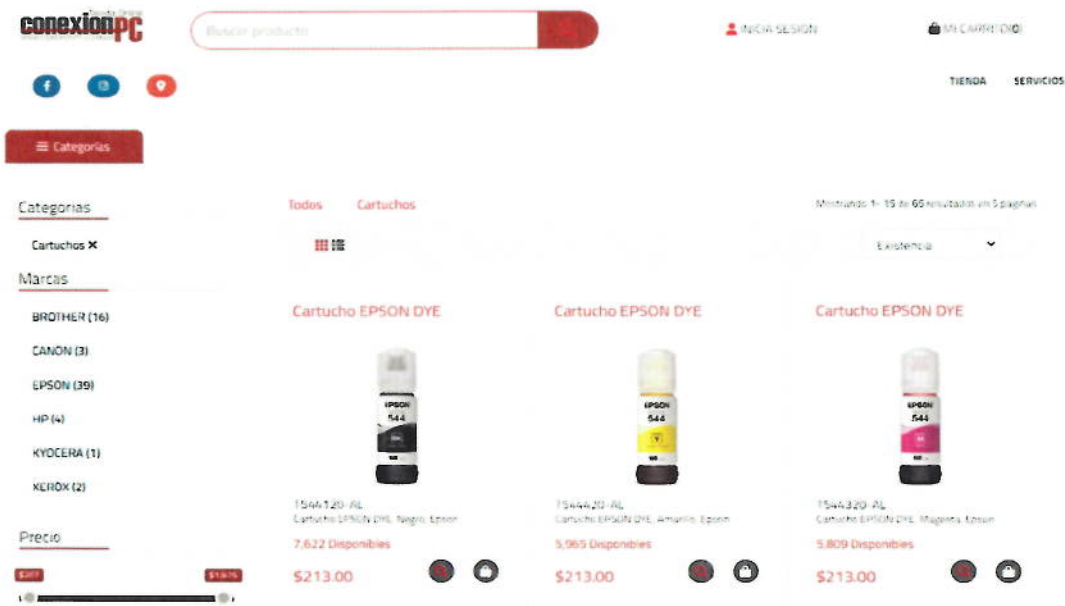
conexionPC

Buscar producto

INICIA SESION

MI CARRITO(0)

TIENDA SERVICIOS

≡ Categorias

Categorias

Cartuchos ✕

Marcas

BROTHER (16)

CANON (3)

EPSON (39)

HP (4)

KYOCERA (1)

XEROX (2)

Precio

$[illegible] $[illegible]

Todos Cartuchos

Mostrando 1- 15 de 65 resultados en 5 paginas

Existencia

Cartucho EPSON DYE

EPSON 544

T544120-AL
Cartucho EPSON DYE, Negro, Epson

7,622 Disponibles

$213.00

Cartucho EPSON DYE

EPSON 544

T544420-AL
Cartucho EPSON DYE, Amarillo, Epson

5,965 Disponibles

$213.00

Cartucho EPSON DYE

EPSON 544

T544320-AL
Cartucho EPSON DYE, Magenta, Epson

5,809 Disponibles

$213.00